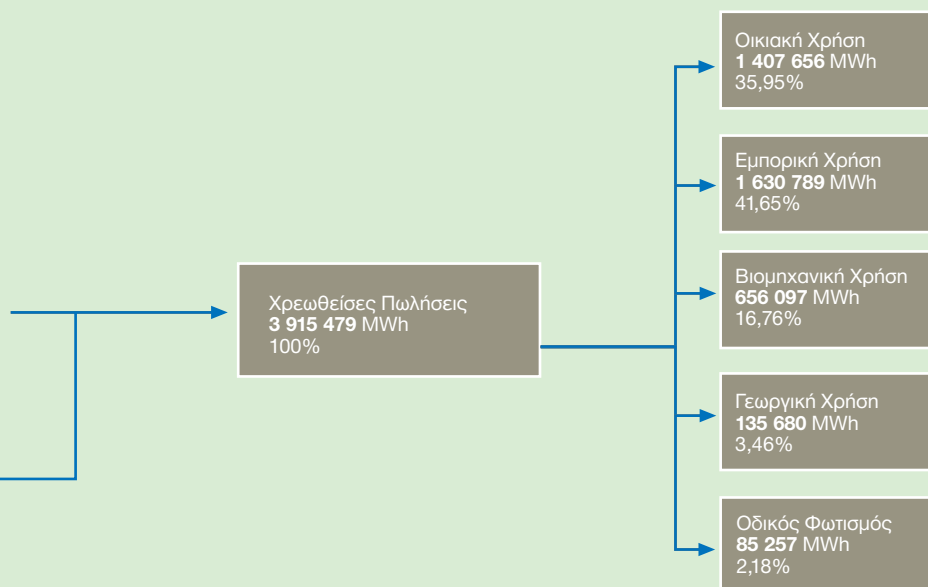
Χρεωθείσες Πωλήσεις
3 915 479 MWh
100%

Οικιακή Χρήση
1 407 656 MWh
35,95%

Εμπορική Χρήση
1 630 789 MWh
41,65%

Βιομηχανική Χρήση
656 097 MWh
16,76%

Γεωργική Χρήση
135 680 MWh
3,46%

Οδικός Φωτισμός
85 257 MWh
2,18%